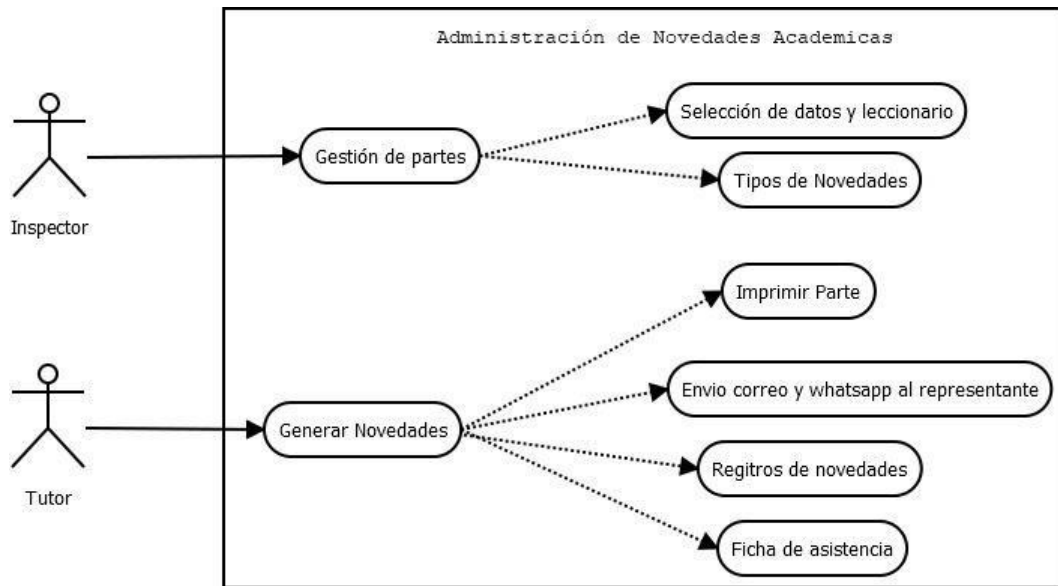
Administración de Novedades Academicas

Inspector

Gestión de partes

Selección de datos y leccionario

Tipos de Novedades

Tutor

Generar Novedades

Imprimir Parte

Envio correo y whatsapp al representante

Regitros de novedades

Ficha de asistencia